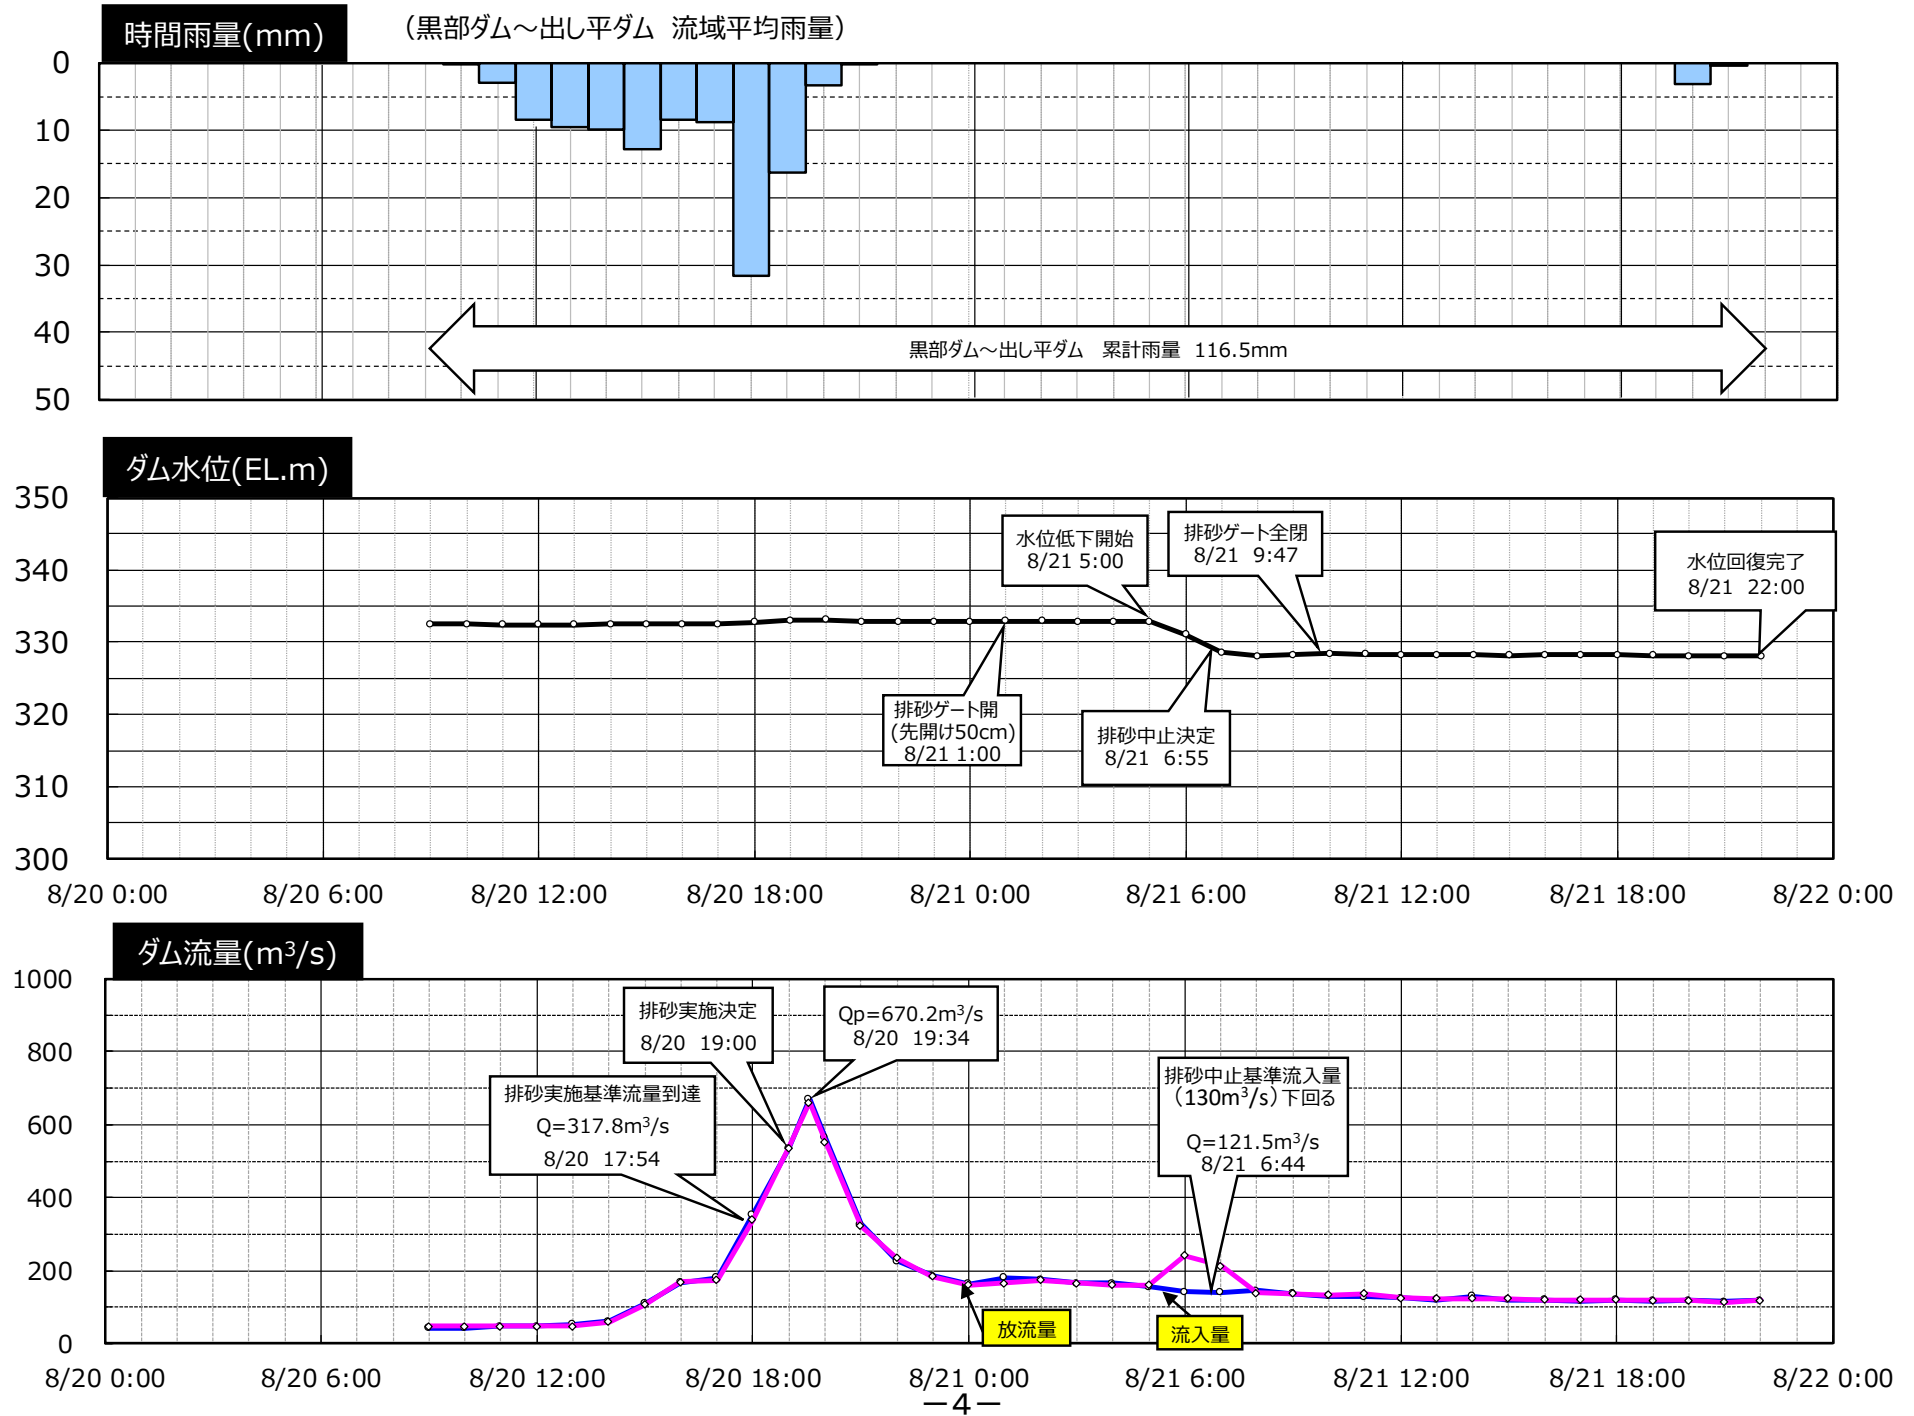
時間雨量(mm)

（黒部ダム～出し平ダム　流域平均雨量）

0
10
20
30
40
50

黒部ダム～出し平ダム　累計雨量　116.5mm

ダム水位(EL.m)

350
340
330
320
310
300

水位低下開始
8/21 5:00

排砂ゲート全閉
8/21　9:47

水位回復完了
8/21　22:00

排砂ゲート開
(先開け50cm)
8/21 1:00

排砂中止決定
8/21　6:55

8/20 0:00　8/20 6:00　8/20 12:00　8/20 18:00　8/21 0:00　8/21 6:00　8/21 12:00　8/21 18:00　8/22 0:00

ダム流量($m^3/s$)

1000
800
600
400
200
0

排砂実施決定
8/20　19:00

Qp=670.2$m^3/s$
8/20　19:34

排砂実施基準流量到達
Q=317.8$m^3/s$
8/20　17:54

排砂中止基準流入量
（130$m^3/s$）下回る
Q=121.5$m^3/s$
8/21　6:44

放流量

流入量

8/20 0:00　8/20 6:00　8/20 12:00　8/20 18:00　8/21 0:00　8/21 6:00　8/21 12:00　8/21 18:00　8/22 0:00

－4－